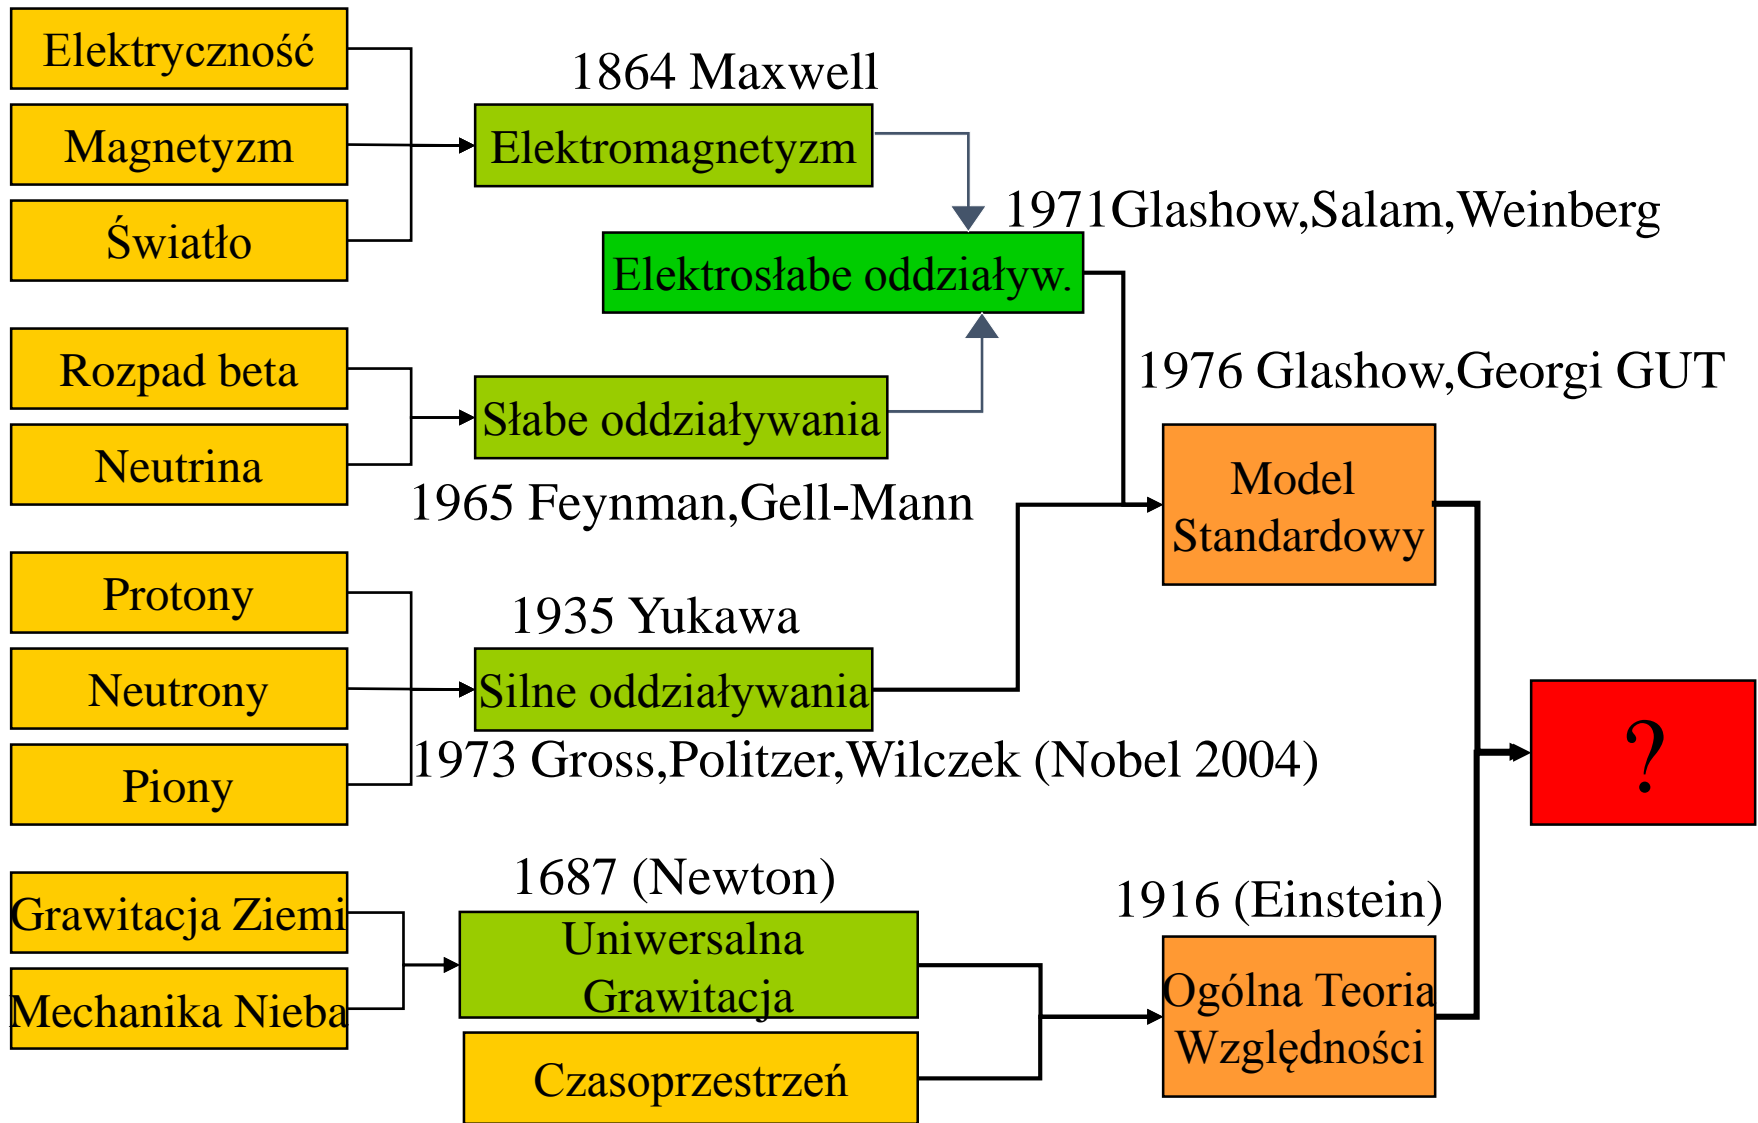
Elektryczność

Magnetyzm

Światło

1864 Maxwell

Elektromagnetyzm

1971Glashow,Salam,Weinberg

Elektrosłabe oddziaływ.

Rozpad beta

Neutrina

Słabe oddziaływania

1976 Glashow,Georgi GUT

1965 Feynman,Gell-Mann

Model Standardowy

Protony

Neutrony

Piony

1935 Yukawa

Silne oddziaływania

1973 Gross,Politzer,Wilczek (Nobel 2004)

?

Grawitacja Ziemi

Mechanika Nieba

1687 (Newton)

Uniwersalna Grawitacja

Czasoprzestrzeń

1916 (Einstein)

Ogólna Teoria Względności